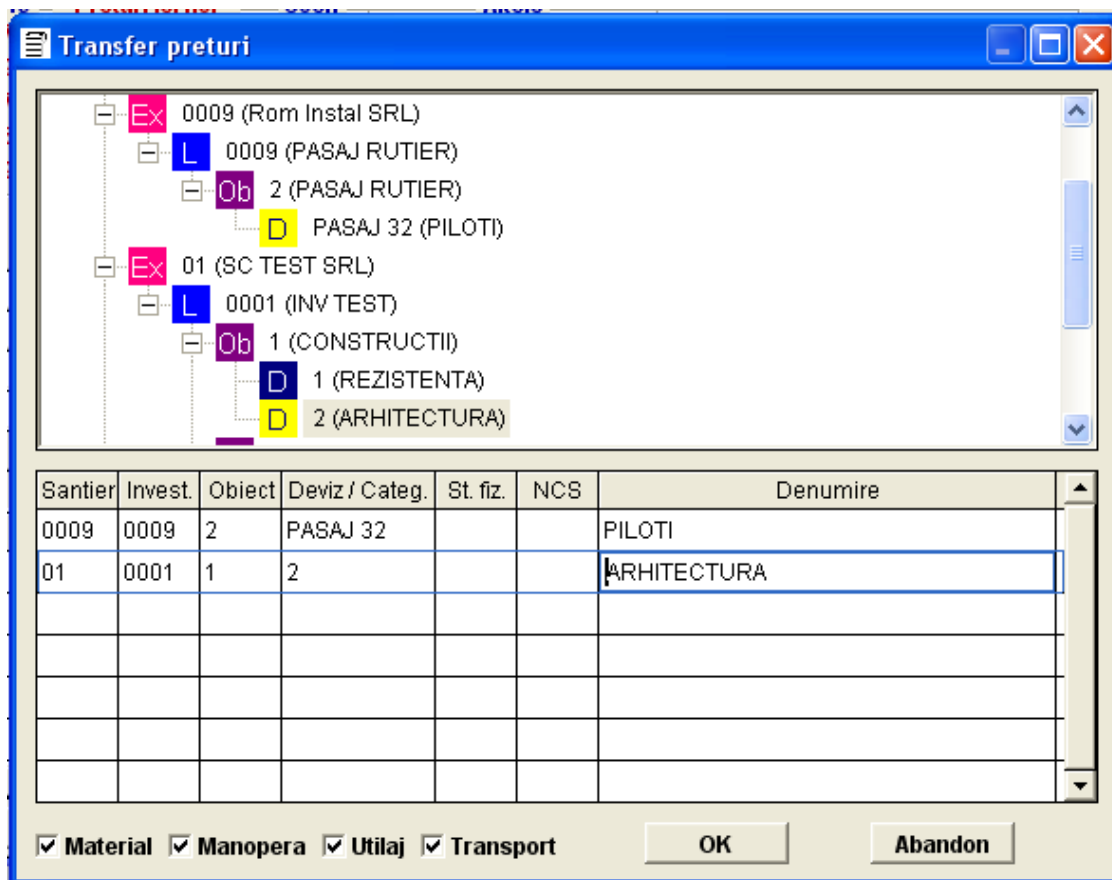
Transfer preturi

Ex 0009 (Rom Instal SRL)
L 0009 (PASAJ RUTIER)
Ob 2 (PASAJ RUTIER)
D PASAJ 32 (PILOTI)
Ex 01 (SC TEST SRL)
L 0001 (INV TEST)
Ob 1 (CONSTRUCTII)
D 1 (REZISTENTA)
D 2 (ARHITECTURA)

| Santier | Invest. | Obiect | Deviz / Categ. | St. fiz. | NCS | Denumire |
|---|---|---|---|---|---|---|
| 0009 | 0009 | 2 | PASAJ 32 | | | PILOTI |
| 01 | 0001 | 1 | 2 | | | ARHITECTURA |
| | | | | | | |
| | | | | | | |
| | | | | | | |
| | | | | | | |
| | | | | | | |

Material Manopera Utilaj Transport OK Abandon